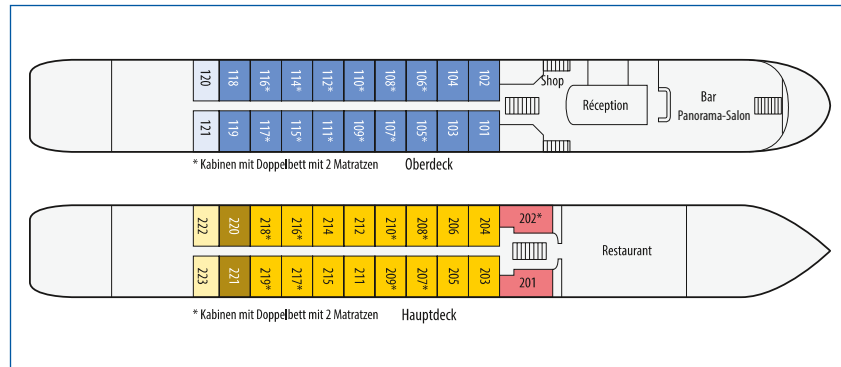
120
118
116*
114*
112*
110*
108*
106*
104
102
Shop
Réception
Bar
Panorama-Salon
121
119
117*
115*
111*
109*
107*
105*
103
101

* Kabinen mit Doppelbett mit 2 Matratzen
Oberdeck

222
220
218*
216*
214
212
210*
208*
206
204
202*
Restaurant
223
221
219*
217*
215
211
209*
207*
205
203
201

* Kabinen mit Doppelbett mit 2 Matratzen
Hauptdeck